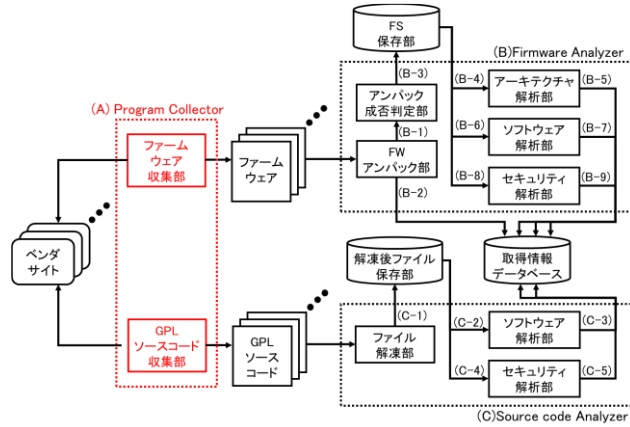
FS
保存部

(B)Firmware Analyzer

(B-3)

アンパック
成否判定部

(B-4)

アーキテクチャ
解析部

(B-5)

(A) Program Collector

(B-1)

(B-6)

ソフトウェア
解析部

(B-7)

ファーム
ウェア
収集部

ファーム
ウェア

FW
アンパック部

(B-2)

(B-8)

セキュリティ
解析部

(B-9)

ベンダ
サイト

解凍後ファイル
保存部

取得情報
データベース

(C-1)

GPL
ソースコード
収集部

GPL
ソース
コード

ファイル
解凍部

(C-2)

ソフトウェア
解析部

(C-3)

(C-4)

セキュリティ
解析部

(C-5)

(C)Source code Analyzer